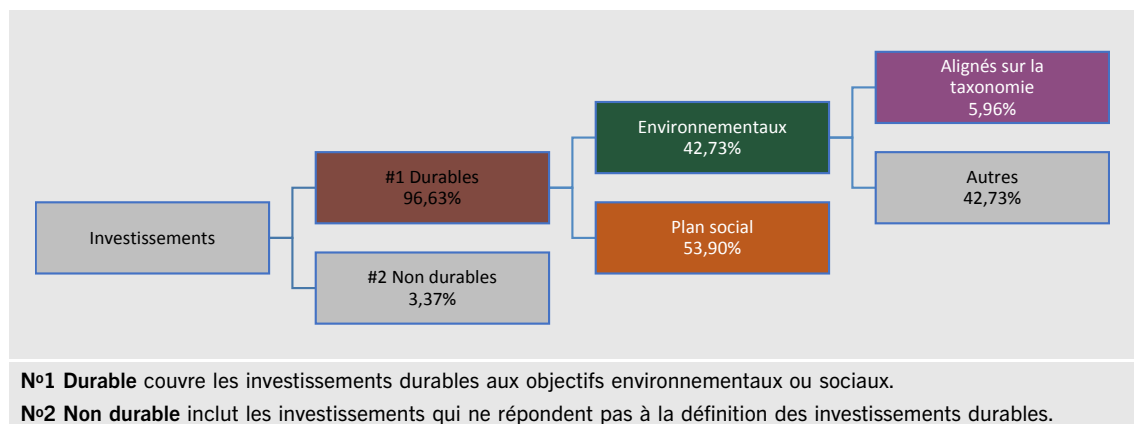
Investissements

#1 Durables
96,63%

#2 Non durables
3,37%

Environnementaux
42,73%

Plan social
53,90%

Alignés sur la taxonomie
5,96%

Autres
42,73%

N$^{o}$1 **Durable** couvre les investissements durables aux objectifs environnementaux ou sociaux.

N$^{o}$2 **Non durable** inclut les investissements qui ne répondent pas à la définition des investissements durables.